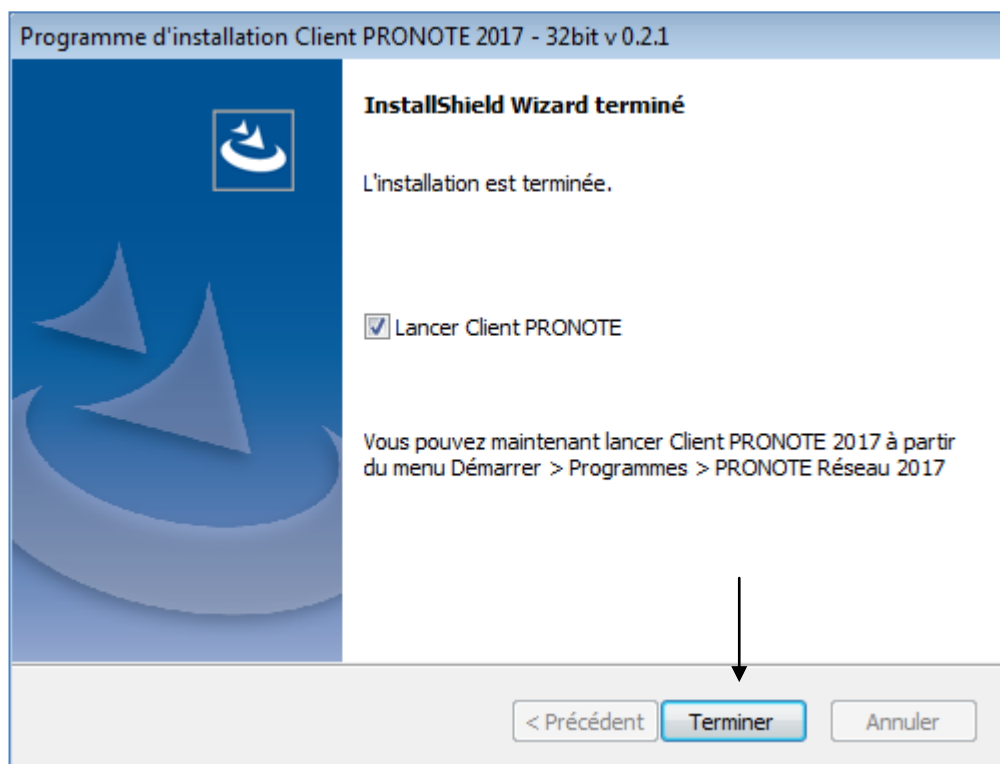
Programme d'installation Client PRONOTE 2017 - 32bit v 0.2.1

InstallShield Wizard terminé

L'installation est terminée.

Lancer Client PRONOTE

Vous pouvez maintenant lancer Client PRONOTE 2017 à partir du menu Démarrer > Programmes > PRONOTE Réseau 2017

< Précédent
Terminer
Annuler